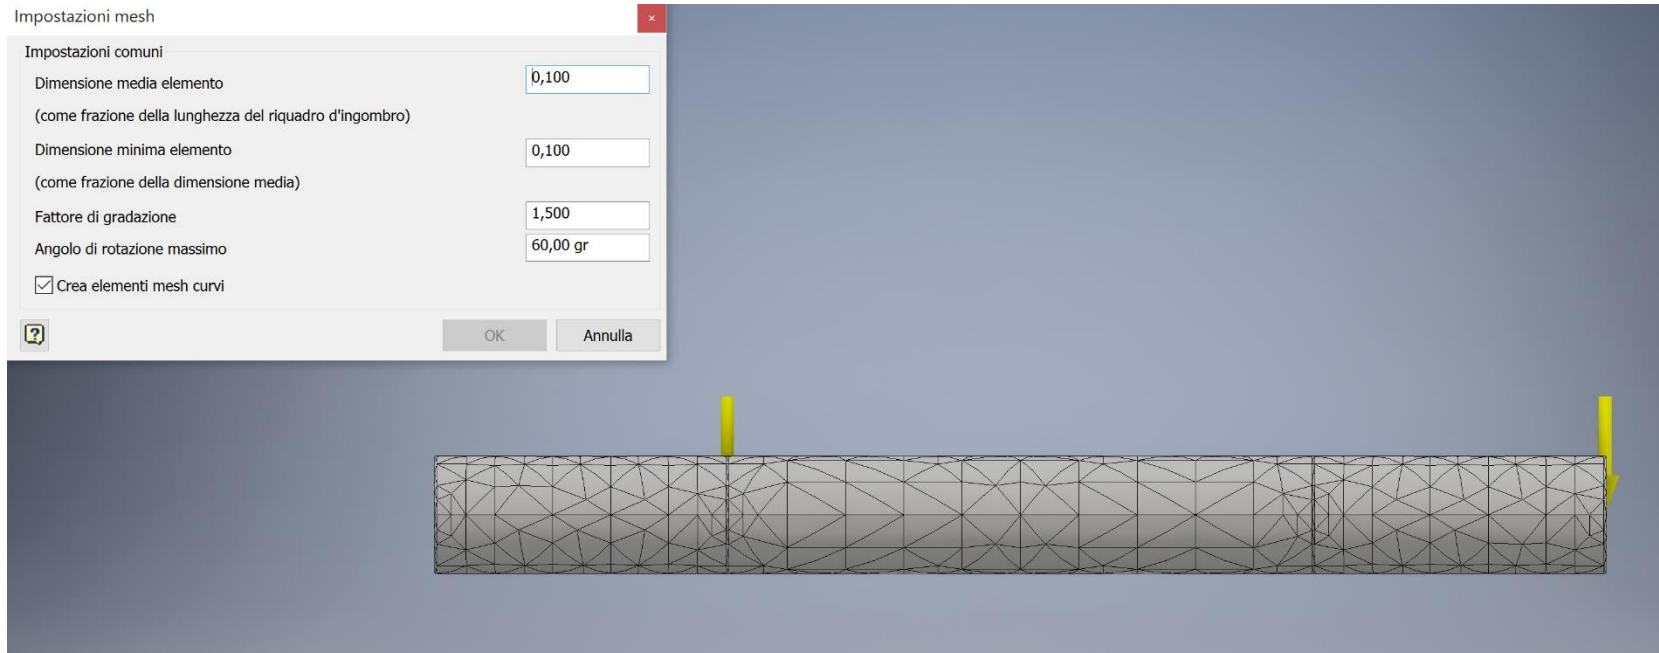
Impostazioni mesh

Impostazioni comuni

Dimensione media elemento
0,100

(come frazione della lunghezza del riquadro d'ingombro)

Dimensione minima elemento
0,100

(come frazione della dimensione media)

Fattore di gradazione
1,500

Angolo di rotazione massimo
60,00 gr

Crea elementi mesh curvi

OK
Annulla